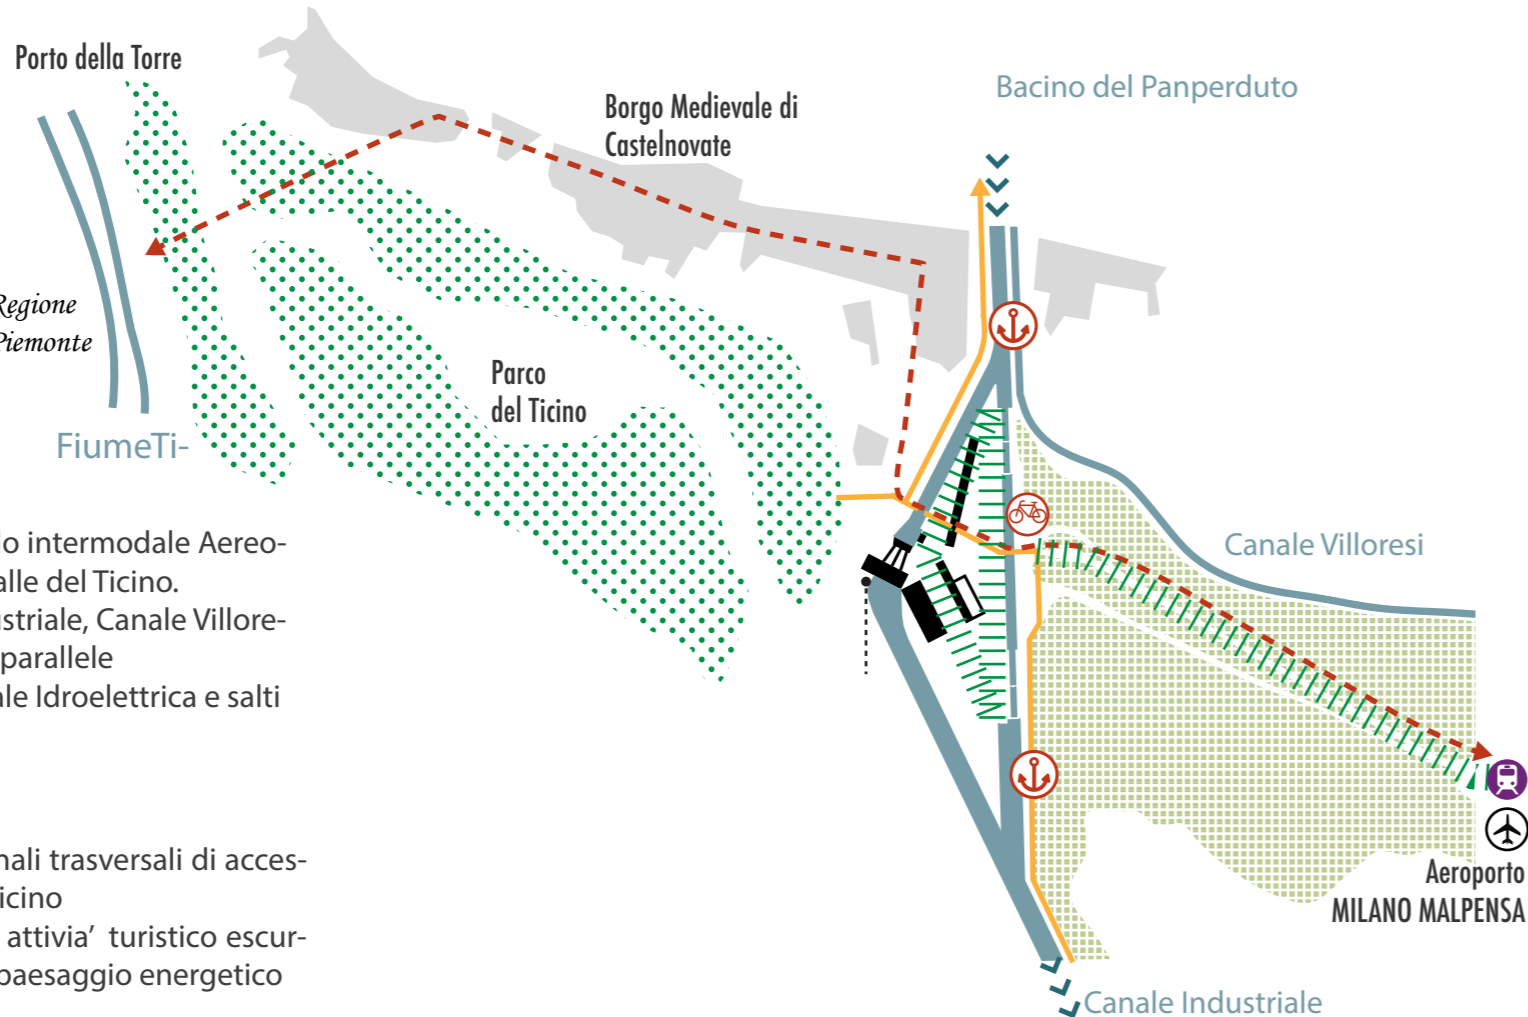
Porto della Torre

Borgo Medievale di Castelnovate

Bacino del Panperduto

Regione Piemonte

Parco del Ticino

FiumeTi-

o intermodale Aereo-
alle del Ticino.
striale, Canale Villore-
parallele
ale Idroelettrica e salti

Canale Villoresi

nali trasversali di acces-
icino
attivia' turistico escur-
paesaggio energetico

Aeroporto
MILANO MALPENSA

Canale Industriale